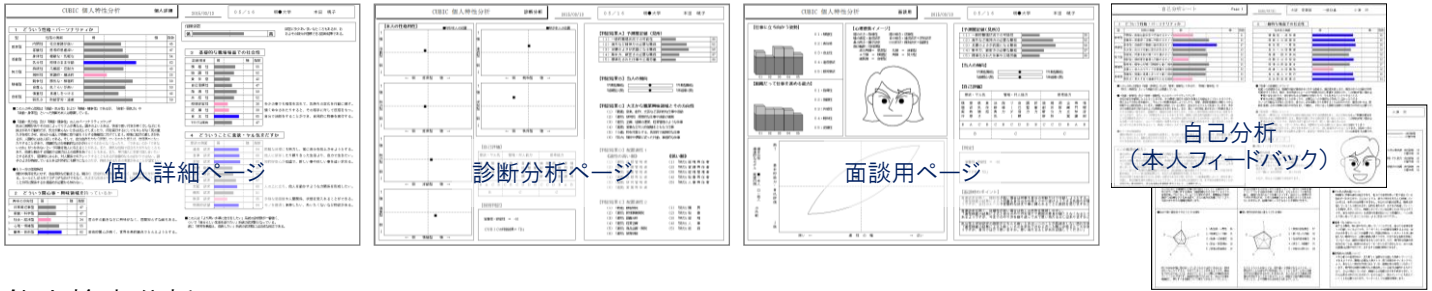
CUBIC 個人特性分析

個人詳細

1 どういう性格・パーソナリティか

2 どういう職業・興味領域を持っているか

3 基礎的な職場適応での状況

4 どういうことに意欲・やる気を示すか

個人詳細ページ

CUBIC 個人特性分析

診断分析

診断分析ページ

面談用ページ

自己分析
（本人フィードバック）